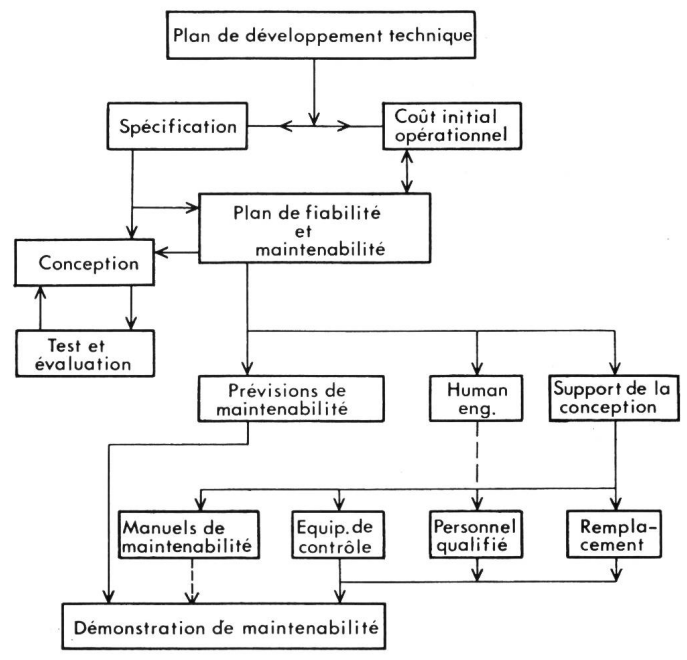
Plan de développement technique

Spécification

Coût initial opérationnel

Plan de fiabilité et maintenabilité

Conception

Test et évaluation

Prévisions de maintenabilité

Human eng.

Support de la conception

Manuels de maintenabilité

Equip. de contrôle

Personnel qualifié

Remplacement

Démonstration de maintenabilité